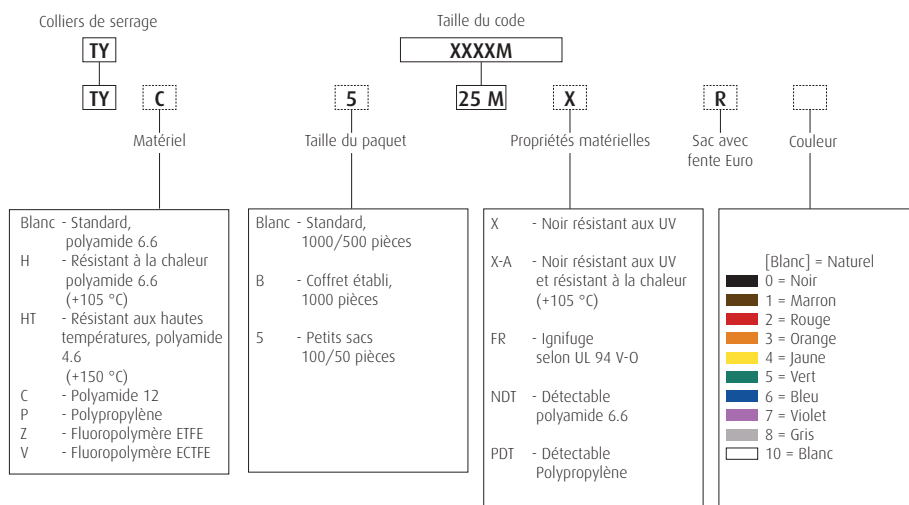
Colliers de serrage

Taille du code

TY

XXXXM

TY C 5 25 M X R

Matériel

Taille du paquet

Propriétés matérielles

Sac avec fente Euro

Couleur

Blanc - Standard, polyamide 6.6
H - Résistant à la chaleur polyamide 6.6 (+105 °C)
HT - Résistant aux hautes températures, polyamide 4.6 (+150 °C)
C - Polyamide 12
P - Polypropylène
Z - Fluoropolymère ETFE
V - Fluoropolymère ECTFE

Blanc - Standard, 1000/500 pièces
B - Coffret établi, 1000 pièces
5 - Petits sacs 100/50 pièces

X - Noir résistant aux UV
X-A - Noir résistant aux UV et résistant à la chaleur (+105 °C)
FR - Ignifuge selon UL 94 V-O
NDT - Détectable polyamide 6.6
PDT - Détectable Polypropylène

[Blanc] = Naturel
0 = Noir
1 = Marron
2 = Rouge
3 = Orange
4 = Jaune
5 = Vert
6 = Bleu
7 = Violet
8 = Gris
10 = Blanc